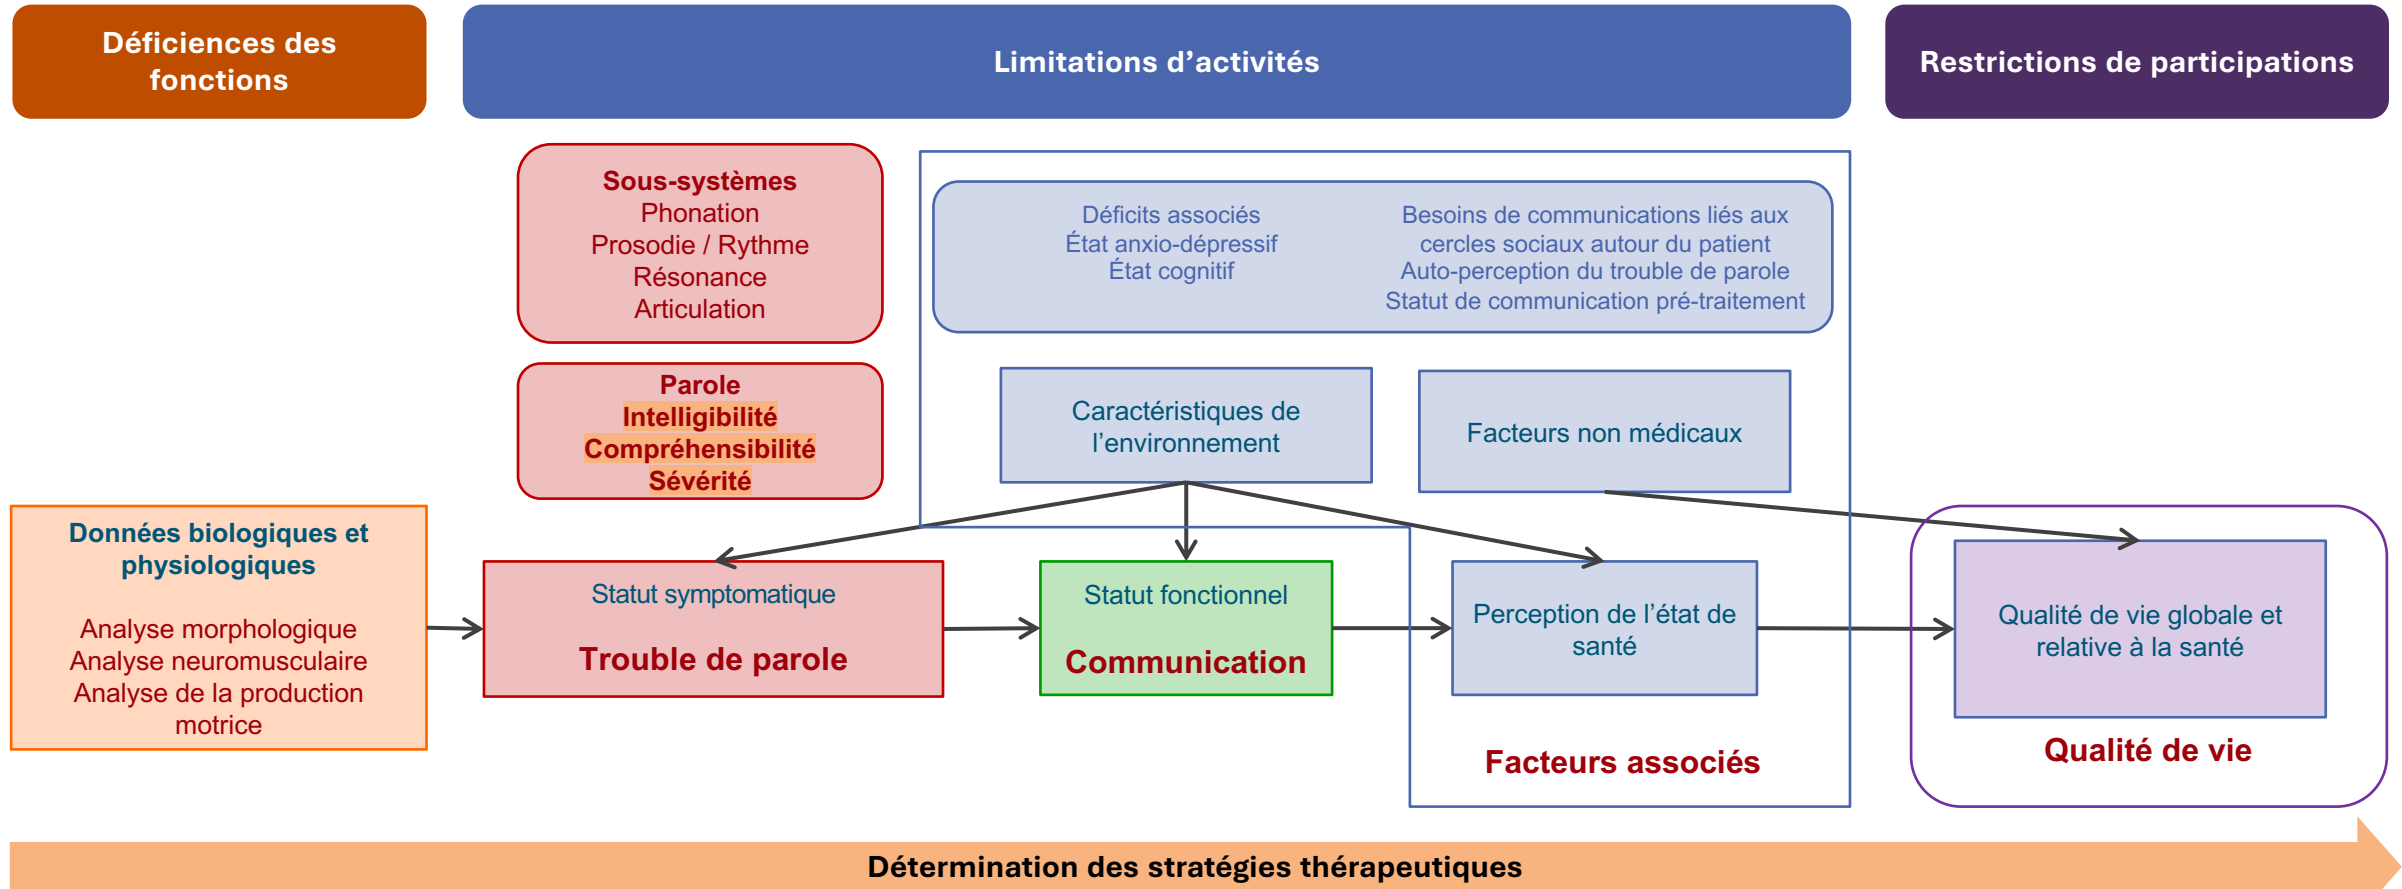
Déficiences des fonctions

Limitations d'activités

Restrictions de participations

Sous-systèmes
Phonation
Prosodie / Rythme
Résonance
Articulation

Parole
Intelligibilité
Compréhensibilité
Sévérité

Déficits associés
État anxio-dépressif
État cognitif

Besoins de communications liés aux cercles sociaux autour du patient
Auto-perception du trouble de parole
Statut de communication pré-traitement

Caractéristiques de l'environnement

Facteurs non médicaux

Données biologiques et physiologiques

Analyse morphologique
Analyse neuromusculaire
Analyse de la production motrice

Statut symptomatique
Trouble de parole

Statut fonctionnel
Communication

Perception de l'état de santé

Facteurs associés

Qualité de vie globale et relative à la santé

Qualité de vie

Détermination des stratégies thérapeutiques